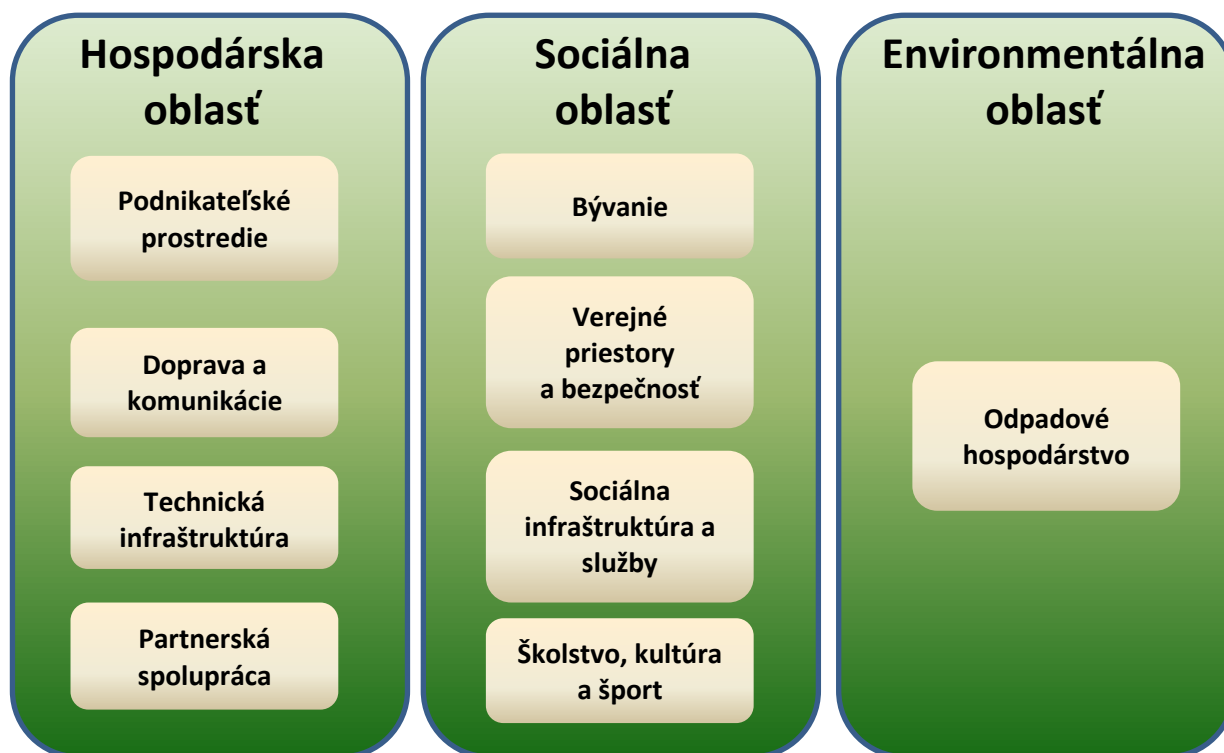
Hospodárska oblasť

Podnikateľské prostredie

Doprava a komunikácie

Technická infraštruktúra

Partnerská spolupráca

Sociálna oblasť

Bývanie

Verejné priestory a bezpečnosť

Sociálna infraštruktúra a služby

Školstvo, kultúra a šport

Environmentálna oblasť

Odpadové hospodárstvo